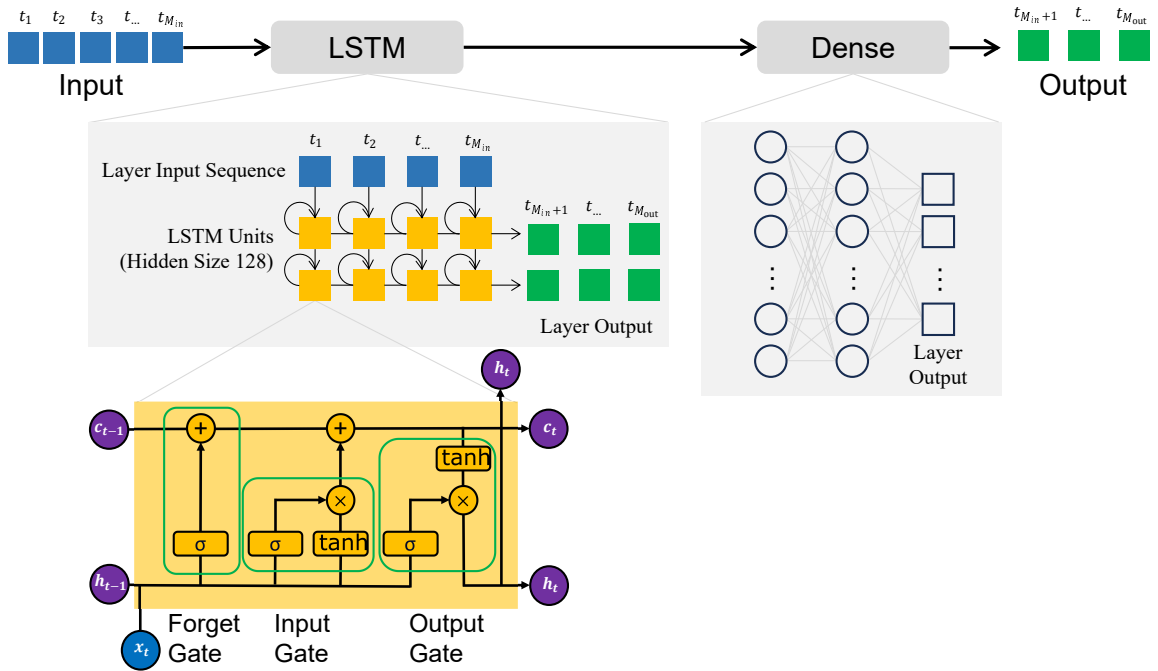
$t_1$ $t_2$ $t_3$ $t_{...}$ $t_{M_{in}}$

Input

LSTM

Dense

$t_{M_{in}+1}$ $t_{...}$ $t_{M_{out}}$

Output

Layer Input Sequence

$t_1$ $t_2$ $t_{...}$ $t_{M_{in}}$

LSTM Units (Hidden Size 128)

$t_{M_{in}+1}$ $t_{...}$ $t_{M_{out}}$

Layer Output

Layer Output

$h_t$

$c_{t-1}$

$c_t$

tanh

σ σ tanh σ

$h_{t-1}$

$h_t$

$x_t$

Forget Gate

Input Gate

Output Gate